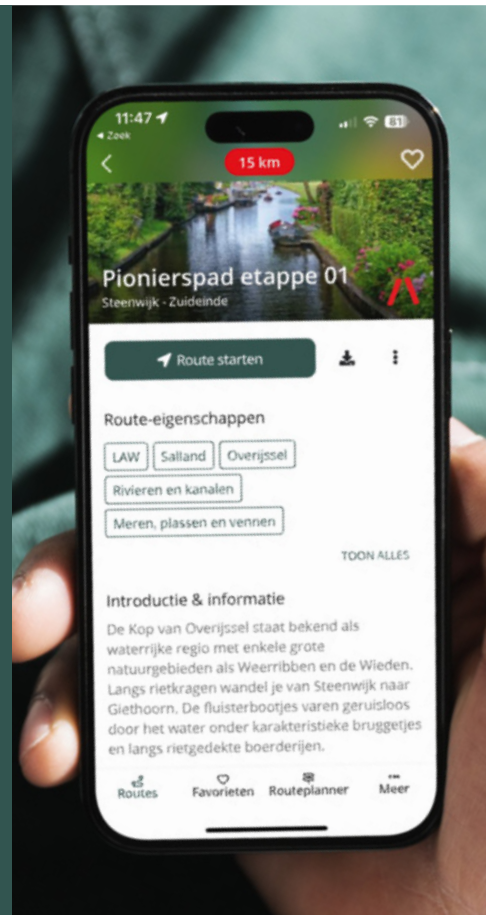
11:47
◂ Zoek
61

15 km

Pionierspad etappe 01
Steenwijk - Zuideinde

Route starten

Route-eigenschappen

LAW
Salland
Overijssel
Rivieren en kanalen
Meren, plassen en vennen

TOON ALLES

Introductie & informatie

De Kop van Overijssel staat bekend als waterrijke regio met enkele grote natuurgebieden als Weerribben en de Wieden. Langs rietkragen wandel je van Steenwijk naar Giethoorn. De fluisterbootjes varen geruisloos door het water onder karakteristieke bruggetjes en langs rietgedekte boerderijen.

Routes
Favorieten
Routeplanner
Meer